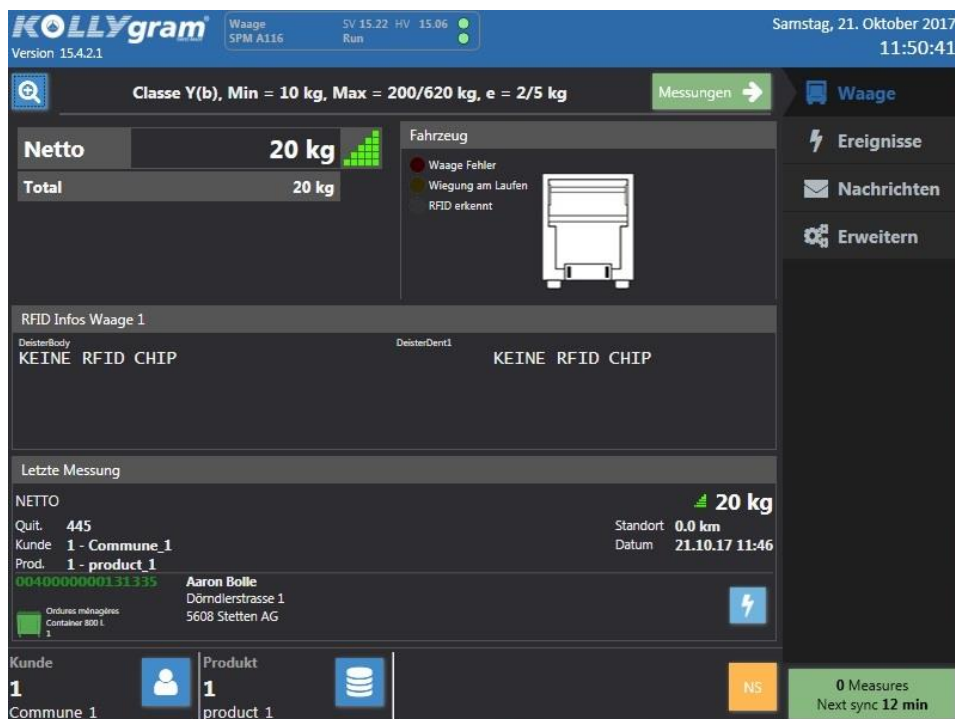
KOLLYgram
Version 15.4.2.1

Waage
SPM A116

SV 15.22 HV 15.06
Run

Samstag, 21. Oktober 2017
11:50:41

Classe Y(b), Min = 10 kg, Max = 200/620 kg, e = 2/5 kg

Messungen

Waage
Ereignisse
Nachrichten
Erweitern

Netto 20 kg
Total 20 kg

Fahrzeug
Waage Fehler
Wiegung am Laufen
RFID erkennt

RFID Infos Waage 1
DeisterBody
KEINE RFID CHIP
DeisterDent1
KEINE RFID CHIP

Letzte Messung
NETTO
20 kg
Quit. 445
Kunde 1 - Commune_1
Prod. 1 - product_1
Standort 0.0 km
Datum 21.10.17 11:46
0040000000131335
Ordures ménagères
Container 800 L
1
Aaron Bolle
Dörndlerstrasse 1
5608 Stetten AG

Kunde
1
Commune 1

Produkt
1
product 1

NS

0 Measures
Next sync 12 min